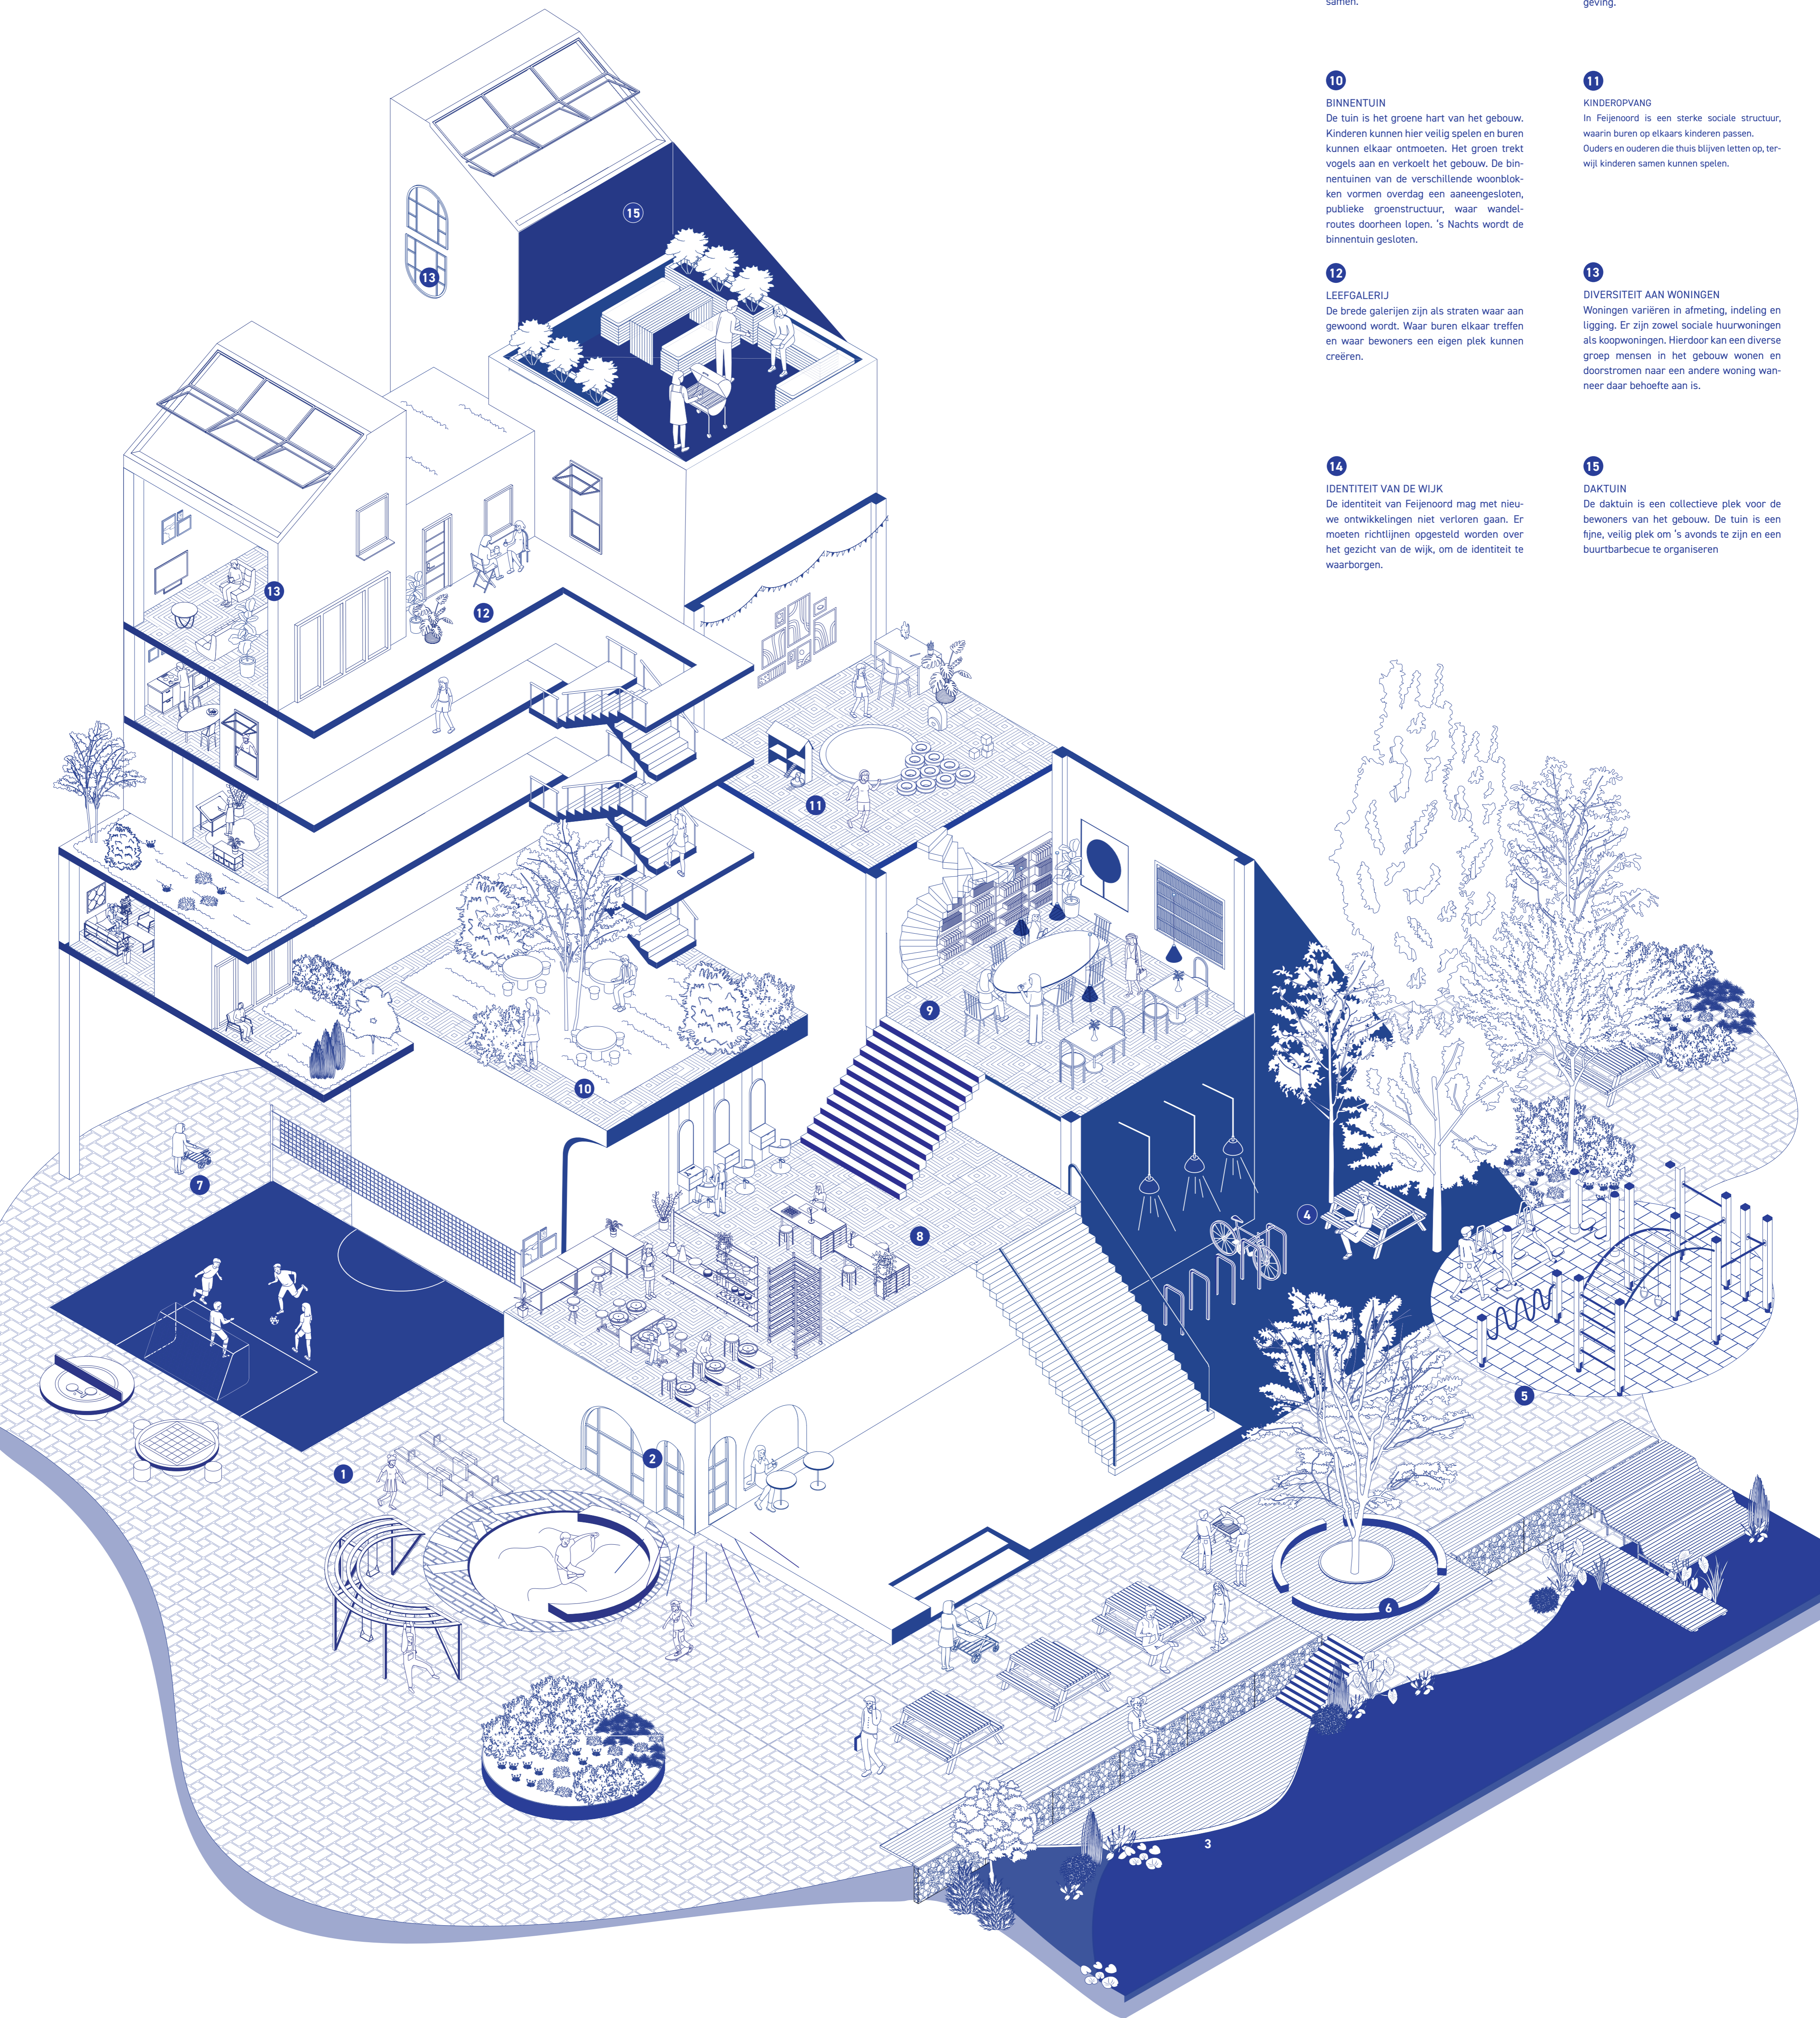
samen.

geving.

10
BINNENTUIN
De tuin is het groene hart van het gebouw. Kinderen kunnen hier veilig spelen en buren kunnen elkaar ontmoeten. Het groen trekt vogels aan en verkoelt het gebouw. De binnentuinen van de verschillende woonblokken vormen overdag een aaneengesloten, publieke groenstructuur, waar wandelroutes doorheen lopen. 's Nachts wordt de binnentuin gesloten.

11
KINDEROPVANG
In Feijenoord is een sterke sociale structuur, waarin buren op elkaars kinderen passen. Ouders en ouderen die thuis blijven letten op, terwijl kinderen samen kunnen spelen.

12
LEEFGALERIJ
De brede galerijen zijn als straten waar aan gewoond wordt. Waar buren elkaar treffen en waar bewoners een eigen plek kunnen creëren.

13
DIVERSITEIT AAN WONINGEN
Woningen variëren in afmeting, indeling en ligging. Er zijn zowel sociale huurwoningen als koopwoningen. Hierdoor kan een diverse groep mensen in het gebouw wonen en doorstromen naar een andere woning wanneer daar behoefte aan is.

14
IDENTITEIT VAN DE WIJK
De identiteit van Feijenoord mag met nieuwe ontwikkelingen niet verloren gaan. Er moeten richtlijnen opgesteld worden over het gezicht van de wijk, om de identiteit te waarborgen.

15
DAKTUIN
De daktuin is een collectieve plek voor de bewoners van het gebouw. De tuin is een fijne, veilig plek om 's avonds te zijn en een buurtbarbecue te organiseren

15
13
13
12
11
9
10
7
8
4
5
1
2
6
3